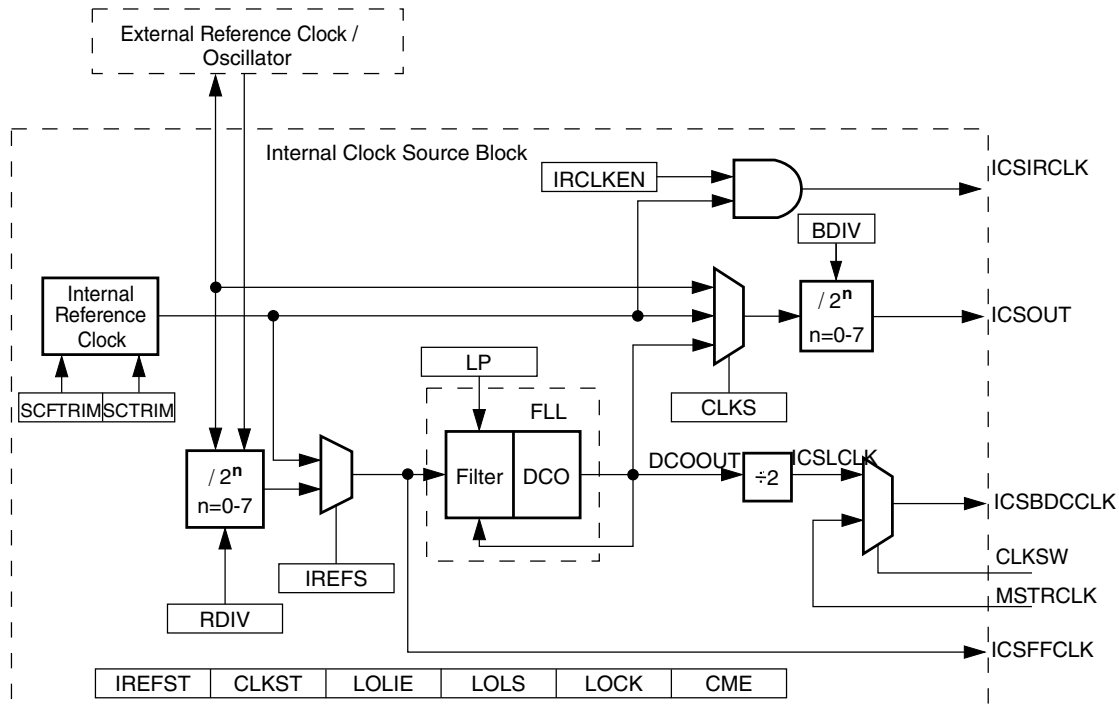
External Reference Clock / Oscillator

Internal Clock Source Block

IRCLKEN

ICSIRCLK

BDIV

Internal Reference Clock

$/ 2^n$
n=0-7

ICSOUT

SCFTRIM SCTRIM

LP

FLL

CLKS

$/ 2^n$
n=0-7

Filter DCO

DCOOUT

$\div 2$

ICSLCLK

ICSBDCCLK

CLKSW

MSTRCLK

IREFS

RDIV

ICSFFCLK

| IREFST | CLKST | LOLIE | LOLS | LOCK | CME |
|---|---|---|---|---|---|